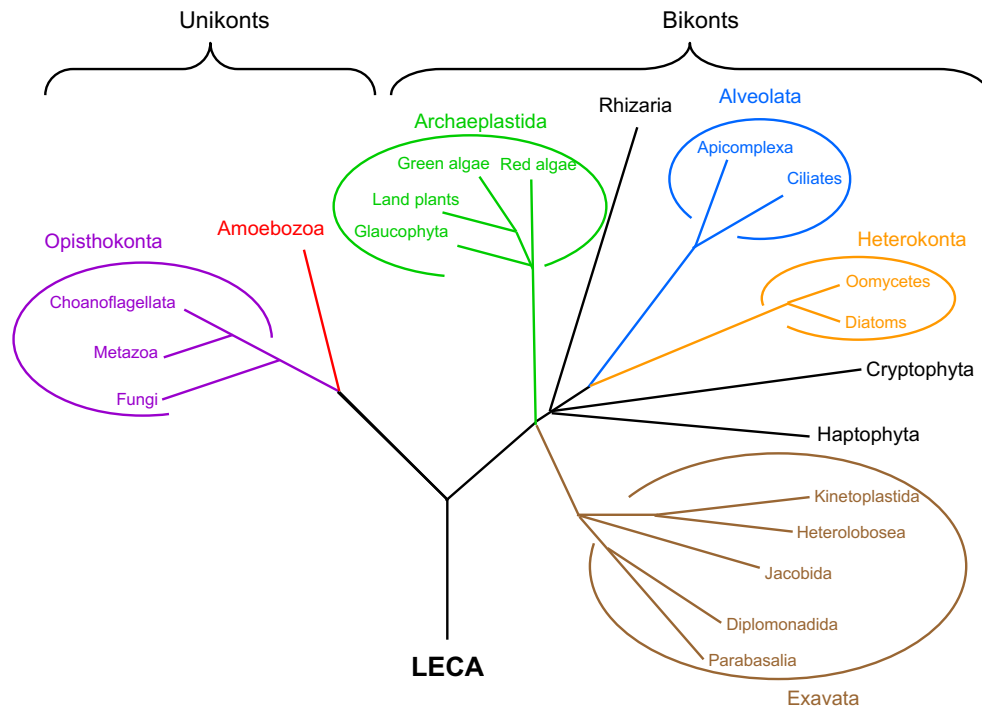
Unikonts

Bikonts

Opisthokonta

Choanoflagellata

Metazoa

Fungi

Amoebozoa

Archaeplastida

Green algae

Red algae

Land plants

Glaucophyta

Rhizaria

Alveolata

Apicomplexa

Ciliates

Heterokonta

Oomycetes

Diatoms

Cryptophyta

Haptophyta

Kinetoplastida

Heterolobosea

Jacobida

Diplomonadida

Parabasalia

Exavata

LECA